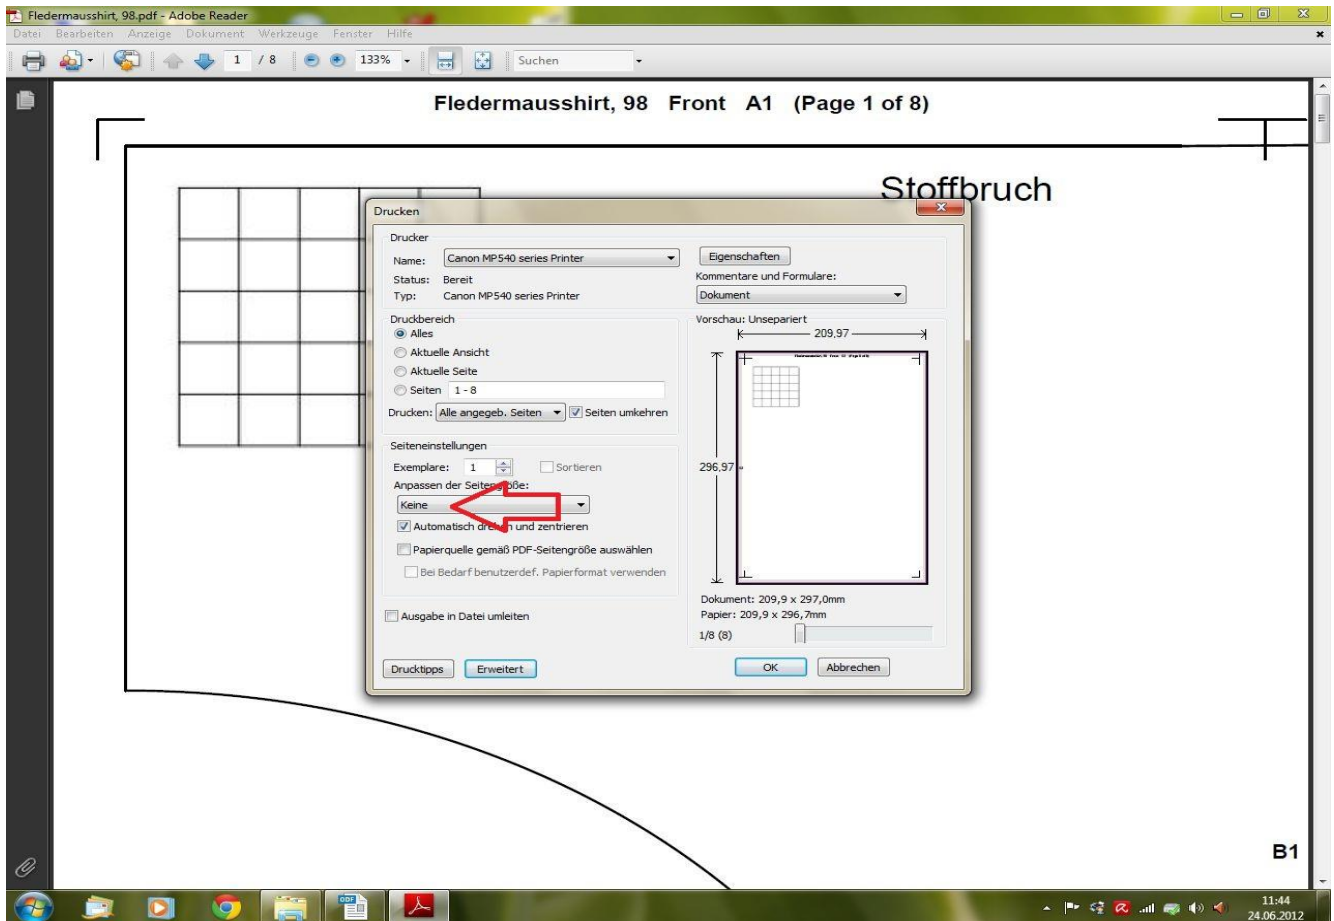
Fledermausshirt, 98.pdf - Adobe Reader

Datei Bearbeiten Anzeige Dokument Werkzeuge Fenster Hilfe

1 / 8 133% Suchen

Fledermausshirt, 98 Front A1 (Page 1 of 8)

Stoffbruch

Drucken

Drucker

Name: Canon MP540 series Printer

Status: Bereit

Typ: Canon MP540 series Printer

Eigenschaften

Kommentare und Formulare:

Dokument

Druckbereich

Alles

Aktuelle Ansicht

Aktuelle Seite

Seiten 1 - 8

Drucken: Alle angegeb. Seiten Seiten umkehren

Seiteneinstellungen

Exemplare: 1 Sortieren

Anpassen der Seitengröße:

Keine

Automatisch drehen und zentrieren

Papierquelle gemäß PDF-Seitengröße auswählen

Bei Bedarf benutzerdef. Papierformat verwenden

Ausgabe in Datei umleiten

Vorschau: Unsepariert

209,97

296,97

Dokument: 209,9 x 297,0mm

Papier: 209,9 x 296,7mm

1/8 (8)

Drucktipps Erweitert OK Abbrechen

B1

11:44
24.06.2012